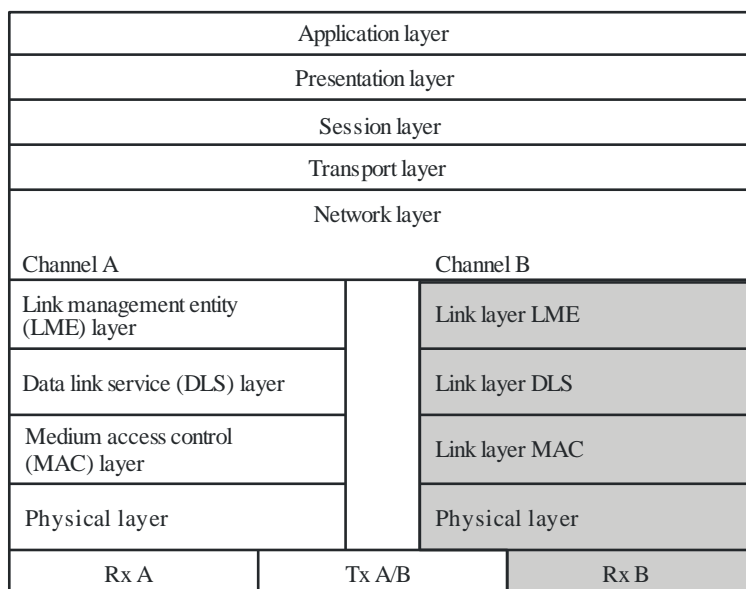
Application layer

Presentation layer

Session layer

Transport layer

Network layer

Channel A

Channel B

Link management entity (LME) layer

Link layer LME

Data link service (DLS) layer

Link layer DLS

Medium access control (MAC) layer

Link layer MAC

Physical layer

Physical layer

Rx A

Tx A/B

Rx B